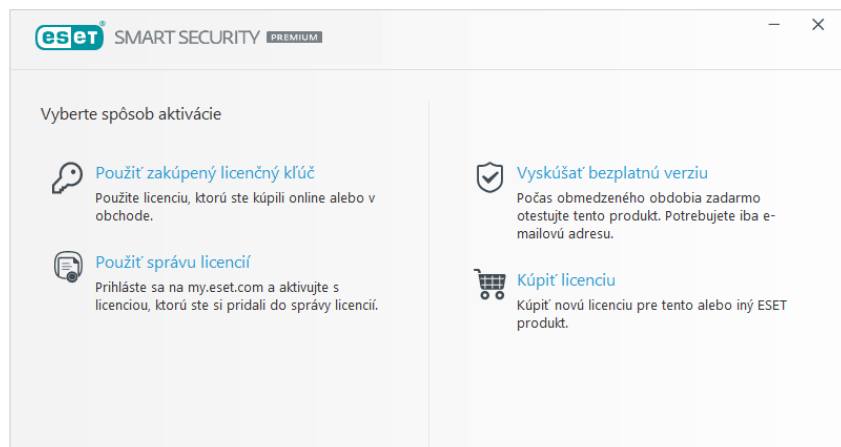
eset® SMART SECURITY PREMIUM

—
✕

Vyberte spôsob aktivácie

Použiť zakúpený licenčný kľúč
Použite licenciu, ktorú ste kúpili online alebo v obchode.

Použiť správu licencií
Prihláste sa na my.eset.com a aktivujte s licenciou, ktorú ste si pridali do správy licencií.

Vyskúšať bezplatnú verziu
Počas obmedzeného obdobia zadarmo otestujte tento produkt. Potrebujete iba e-mailovú adresu.

Kúpiť licenciu
Kúpiť novú licenciu pre tento alebo iný ESET produkt.